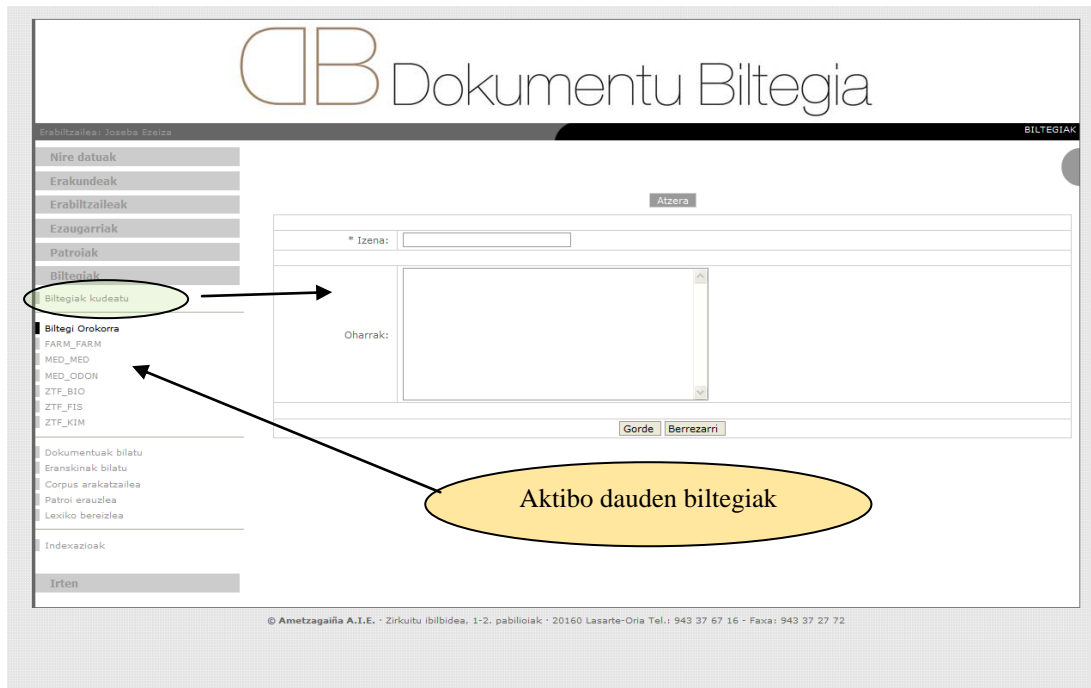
DB Dokumentu Biltegia

Erabiltzailea: Joseba Ezeiza

BILTEGIAK

Nire datuak
Erakundeak
Erabiltzaileak
Ezaugarriak
Patroiak
Biltegiak
Biltegiak kudeatu

Biltegi Orokorra
FARM_FARM
MED_MED
MED_ODON
ZTF_BIO
ZTF_FIS
ZTF_KIM

Dokumentuak bilatu
Eranskinak bilatu
Corpus arakatzailea
Patroi erauzlea
Lexiko bereizlea

Indexazioak

Irten

Atzera

* Izena:

Oharrak:

Gorde Berrezarri

Aktibo dauden biltegiak

© Ametzagaiña A.I.E. · Zirkuitu ibilbidea, 1-2. pabilioiak · 20160 Lasarte-Oria Tel.: 943 37 67 16 - Faxa: 943 37 27 72